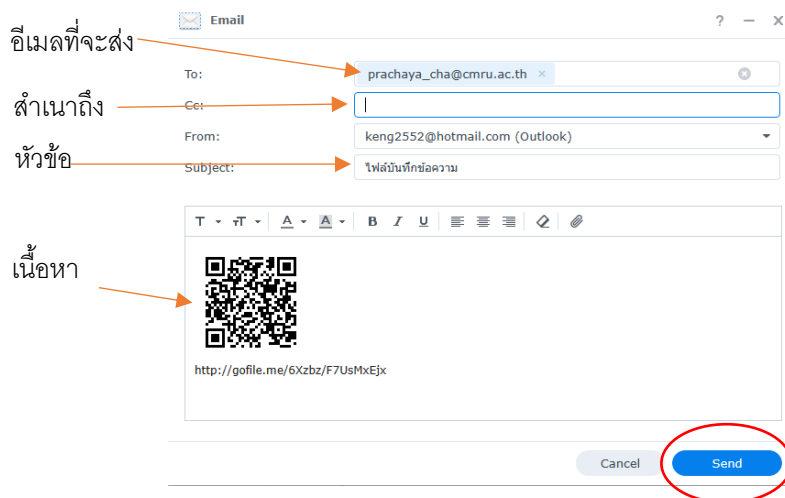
Email

? — ×

อีเมลที่จะส่ง

To: prachaya_cha@cmru.ac.th ×

สำเนาถึง

Cc:

From: keng2552@hotmail.com (Outlook)

หัวข้อ

Subject: ไฟล์บันทึกข้อความ

เนื้อหา

http://gofile.me/6Xzbz/F7UsMxEjx

Cancel

Send